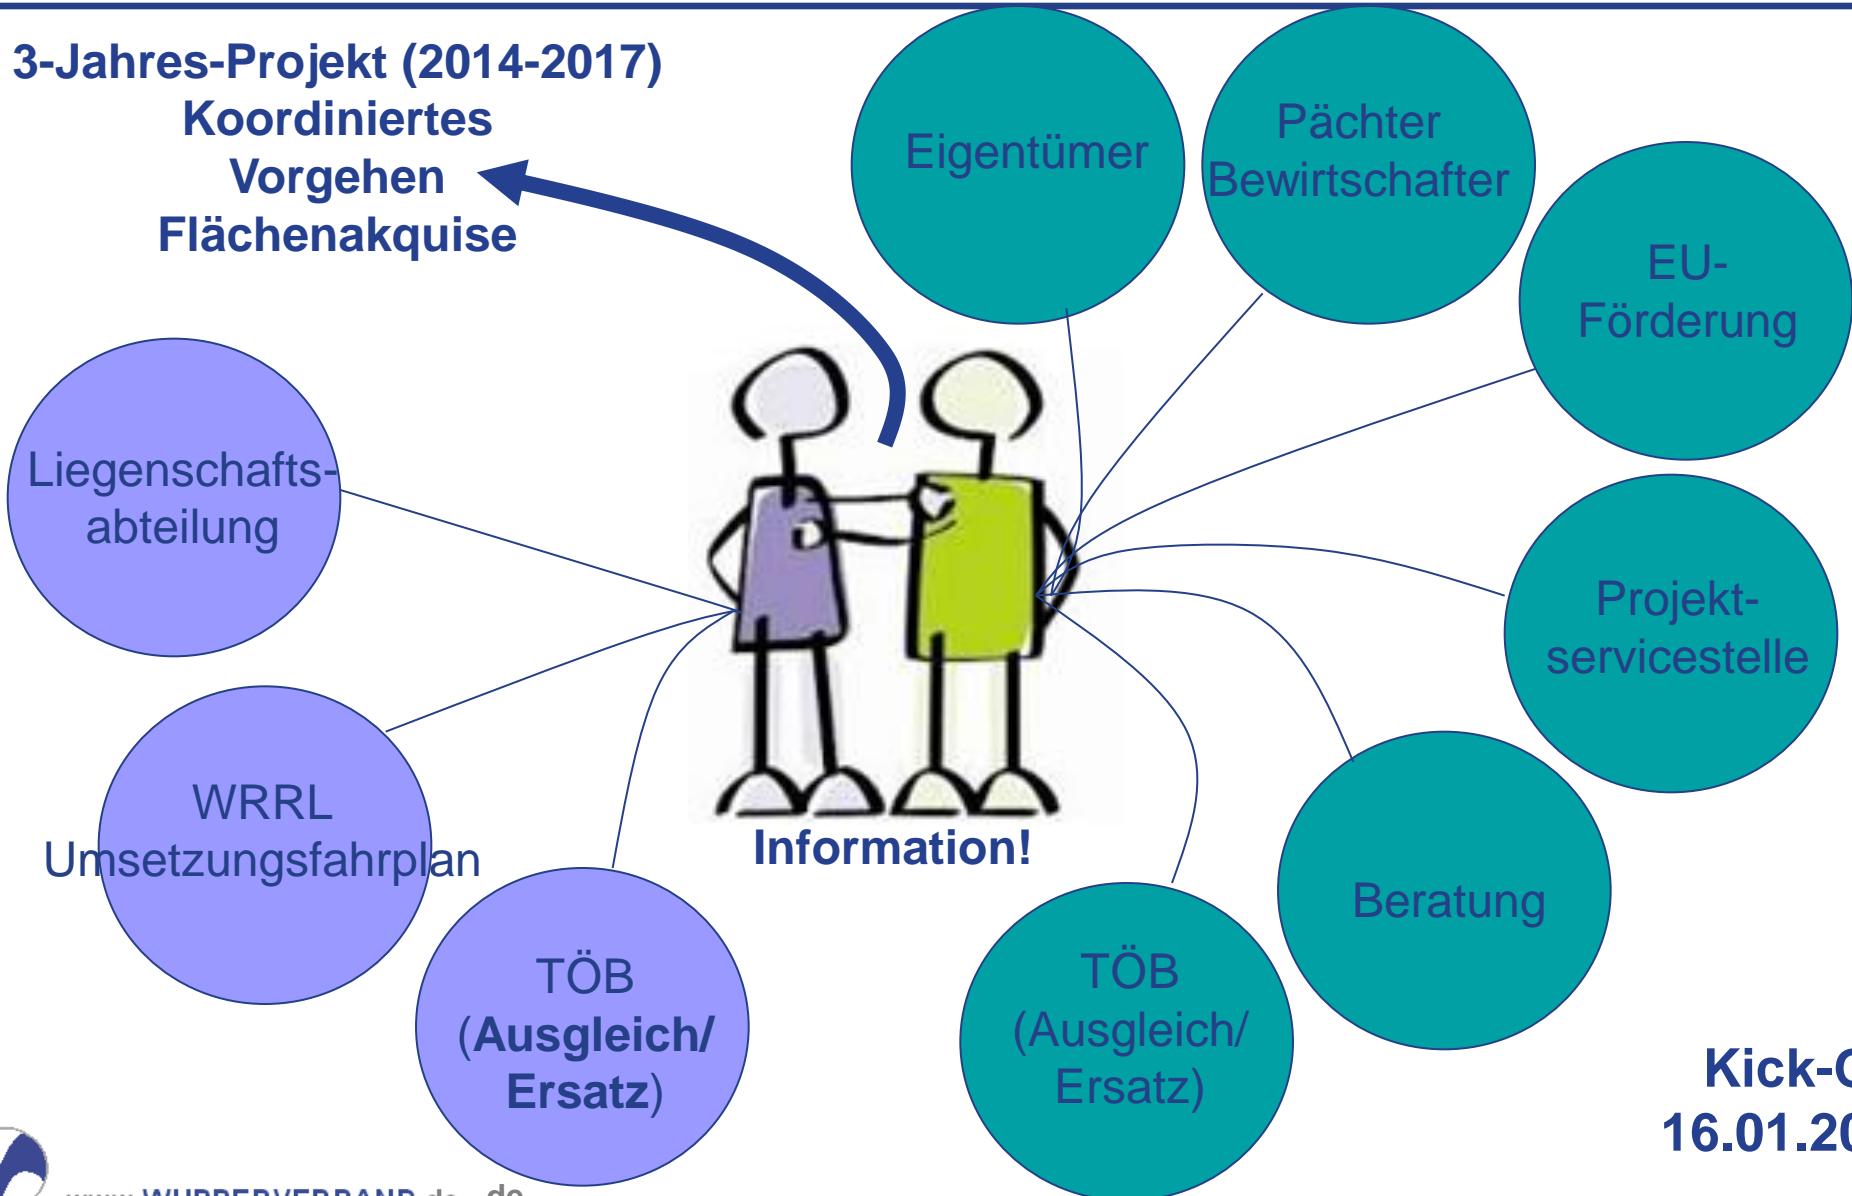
3-Jahres-Projekt (2014-2017)
Koordiniertes
Vorgehen
Flächenakquise

Eigentümer

Pächter
Bewirtschafter

EU-
Förderung

Liegenschafts-
abteilung

Projekt-
servicestelle

WRRL
Umsetzungsfahrplan

Information!

Beratung

TÖB
(Ausgleich/
Ersatz)

TÖB
(Ausgleich/
Ersatz)

Kick-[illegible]
16.01.2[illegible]

www.WUPPERVERBAND.de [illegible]